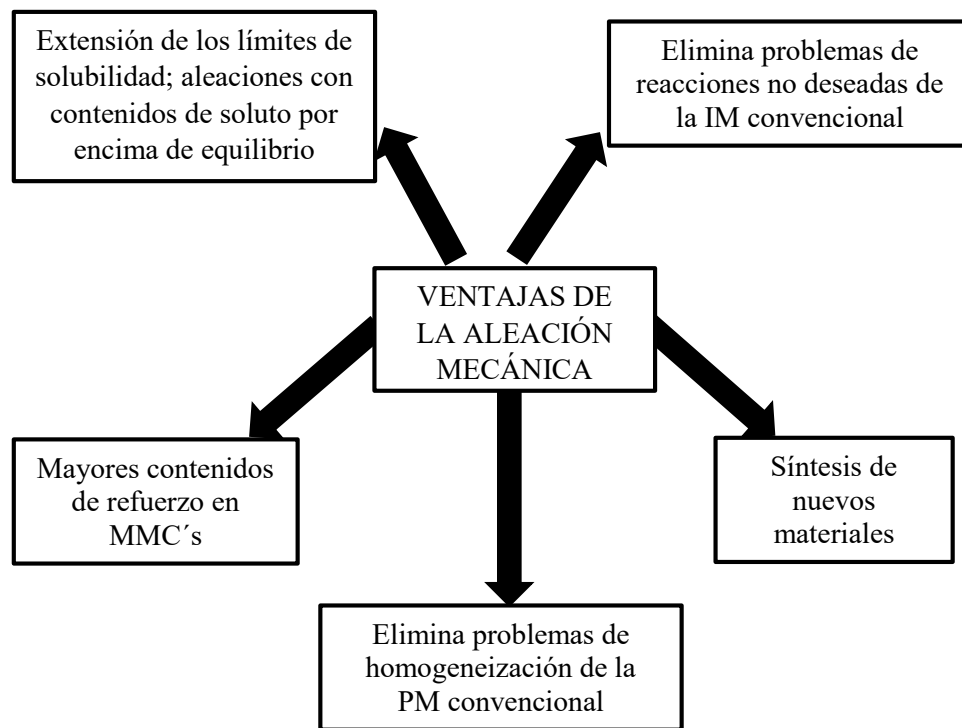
Extensión de los límites de solubilidad; aleaciones con contenidos de soluto por encima de equilibrio

Elimina problemas de reacciones no deseadas de la IM convencional

VENTAJAS DE LA ALEACIÓN MECÁNICA

Mayores contenidos de refuerzo en MMC´s

Síntesis de nuevos materiales

Elimina problemas de homogeneización de la PM convencional